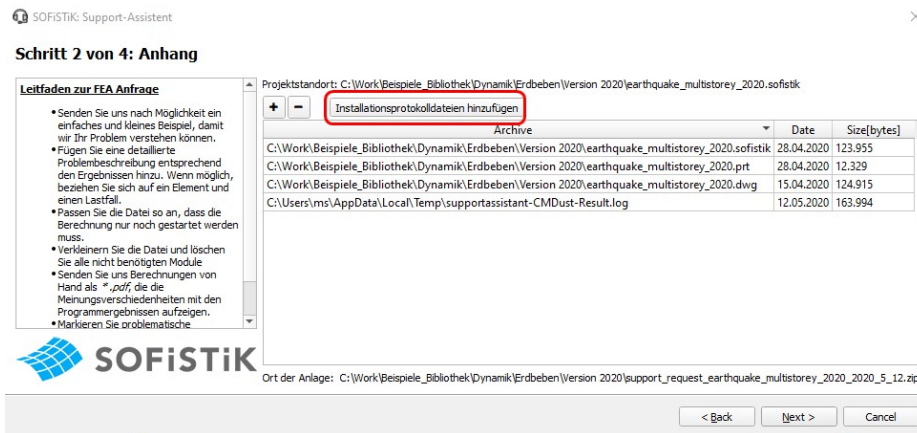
SOFiSTiK: Support-Assistent

Schritt 2 von 4: Anhang

Leitfaden zur FEA Anfrage

• Senden Sie uns nach Möglichkeit ein einfaches und kleines Beispiel, damit wir Ihr Problem verstehen können.
• Fügen Sie eine detaillierte Problembeschreibung entsprechend den Ergebnissen hinzu. Wenn möglich, beziehen Sie sich auf ein Element und einen Lastfall.
• Passen Sie die Datei so an, dass die Berechnung nur noch gestartet werden muss.
• Verkleinern Sie die Datei und löschen Sie alle nicht benötigten Module
• Senden Sie uns Berechnungen von Hand als *.pdf, die die Meinungsverschiedenheiten mit den Programmergebnissen aufzeigen.
• Markieren Sie problematische

SOFiSTiK

Projektstandort: C:\Work\Beispiele_Bibliothek\Dynamik\Erdbeben\Version 2020\earthquake_multistorey_2020.sofistik

+ −
Installationsprotokolldateien hinzufügen

| Archive | Date | Size[bytes] |
|---|---|---|
| C:\Work\Beispiele_Bibliothek\Dynamik\Erdbeben\Version 2020\earthquake_multistorey_2020.sofistik | 28.04.2020 | 123.955 |
| C:\Work\Beispiele_Bibliothek\Dynamik\Erdbeben\Version 2020\earthquake_multistorey_2020.prt | 28.04.2020 | 12.329 |
| C:\Work\Beispiele_Bibliothek\Dynamik\Erdbeben\Version 2020\earthquake_multistorey_2020.dwg | 15.04.2020 | 124.915 |
| C:\Users\ms\AppData\Local\Temp\supportassistant-CMDust-Result.log | 12.05.2020 | 163.994 |

Ort der Anlage: C:\Work\Beispiele_Bibliothek\Dynamik\Erdbeben\Version 2020\support_request_earthquake_multistorey_2020_2020_5_12.zip

< Back   Next >   Cancel